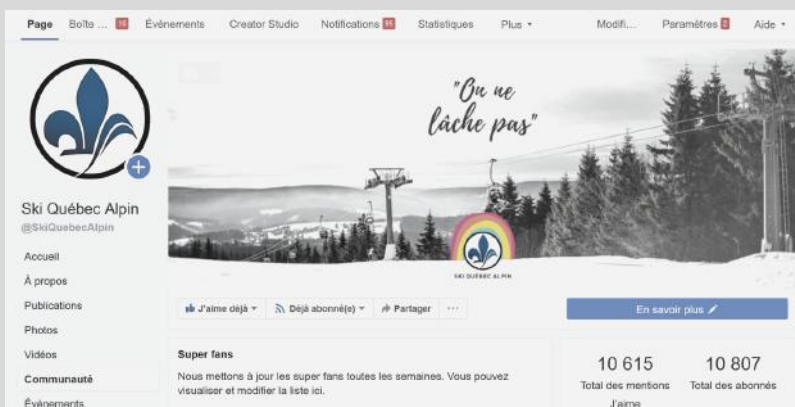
Page Boîte ... 16 Événements Creator Studio Notifications 99 Statistiques Plus ▾ Modifi... Paramètres 5 Aide ▾

"On ne lâche pas"

SKI QUÉBEC ALPIN

Ski Québec Alpin
@SkiQuebecAlpin

Accueil
À propos
Publications
Photos
Vidéos
Communauté
Événements

J'aime déjà ▾ Déjà abonné(e) ▾ Partager ···

En savoir plus

Super fans
Nous mettons à jour les super fans toutes les semaines. Vous pouvez visualiser et modifier la liste ici.

10 615
Total des mentions J'aime

10 807
Total des abonnés